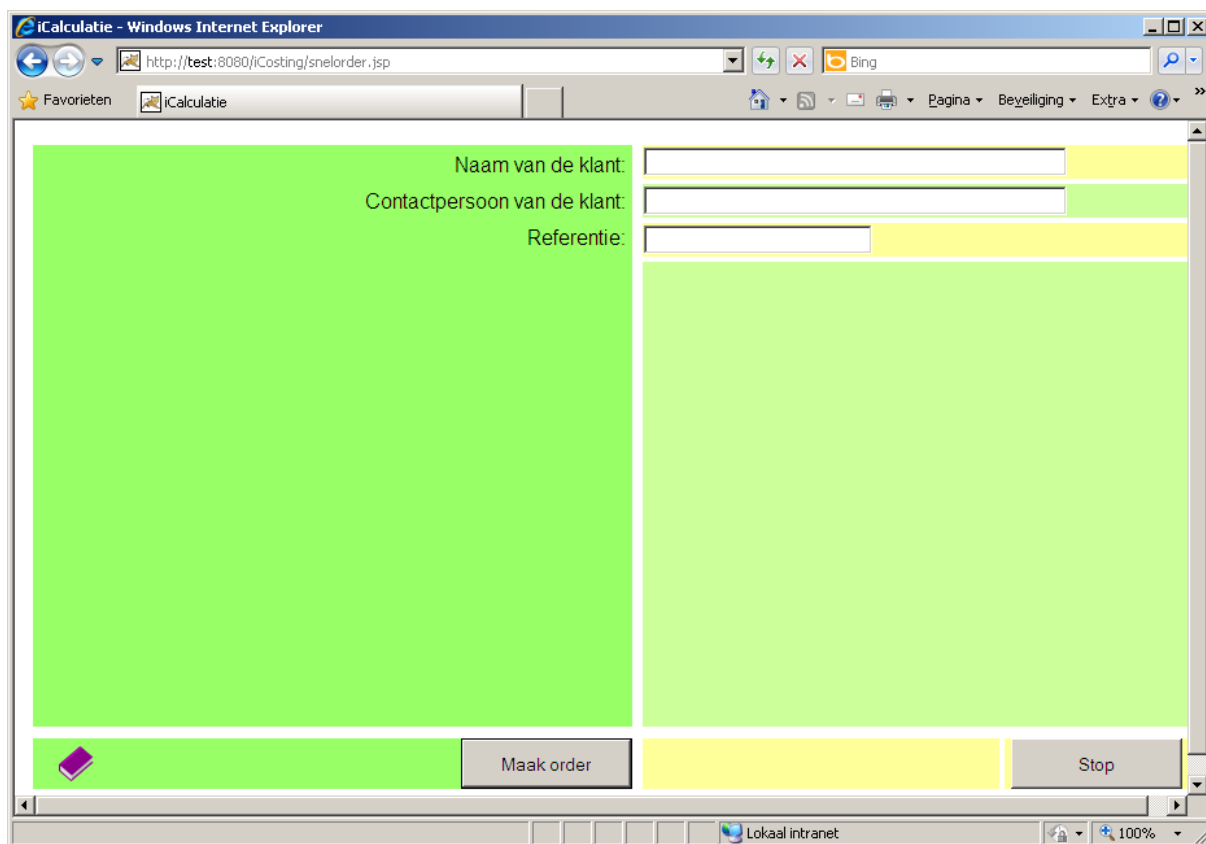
iCalculatie - Windows Internet Explorer

http://test:8080/iCosting/snelorder.jsp

Bing

Favorieten

iCalculatie

Pagina ▾ Beveiliging ▾ Extra ▾

Naam van de klant:

Contactpersoon van de klant:

Referentie:

Maak order

Stop

Lokaal intranet

100%